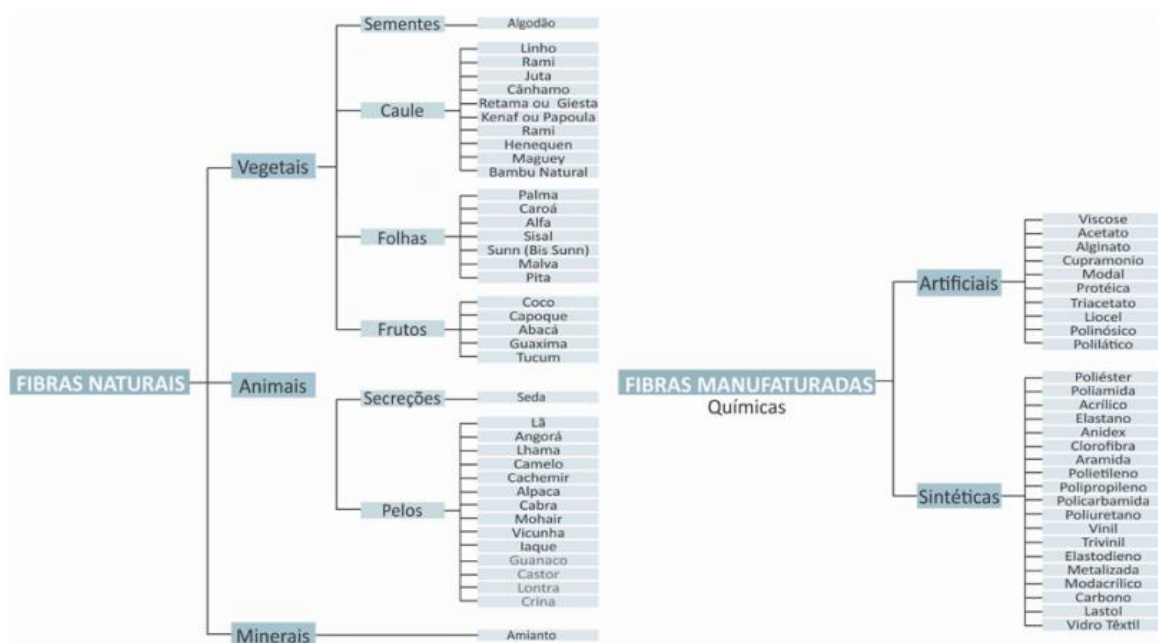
FIBRAS NATURAIS

Vegetais

Sementes
Algodão

Caule
Linho
Rami
Juta
Cânhamo
Retama ou Giesta
Kenaf ou Papoula
Rami
Henequen
Maguey
Bambu Natural

Folhas
Palma
Caroá
Alfa
Sisal
Sunn (Bis Sunn)
Malva
Pita

Frutos
Coco
Capoque
Abacá
Guaxima
Tucum

Animais

Secreções
Seda

Pelos
Lã
Angorá
Lhama
Camelo
Cachemir
Alpaca
Cabra
Mohair
Vicunha
Iaque
Guanaco
Castor
Lontra
Crina

Minerais
Amianto

FIBRAS MANUFATURADAS
Químicas

Artificiais
Viscose
Acetato
Alginato
Cupramonio
Modal
Protéica
Triacetato
Liocel
Polinósico
Polilático

Sintéticas
Poliéster
Poliamida
Acrílico
Elastano
Anidex
Clorofibra
Aramida
Polietileno
Polipropileno
Policarbamida
Poliuretano
Vinil
Trivinil
Elastodieno
Metalizada
Modacrílico
Carbono
Lastol
Vidro Têxtil